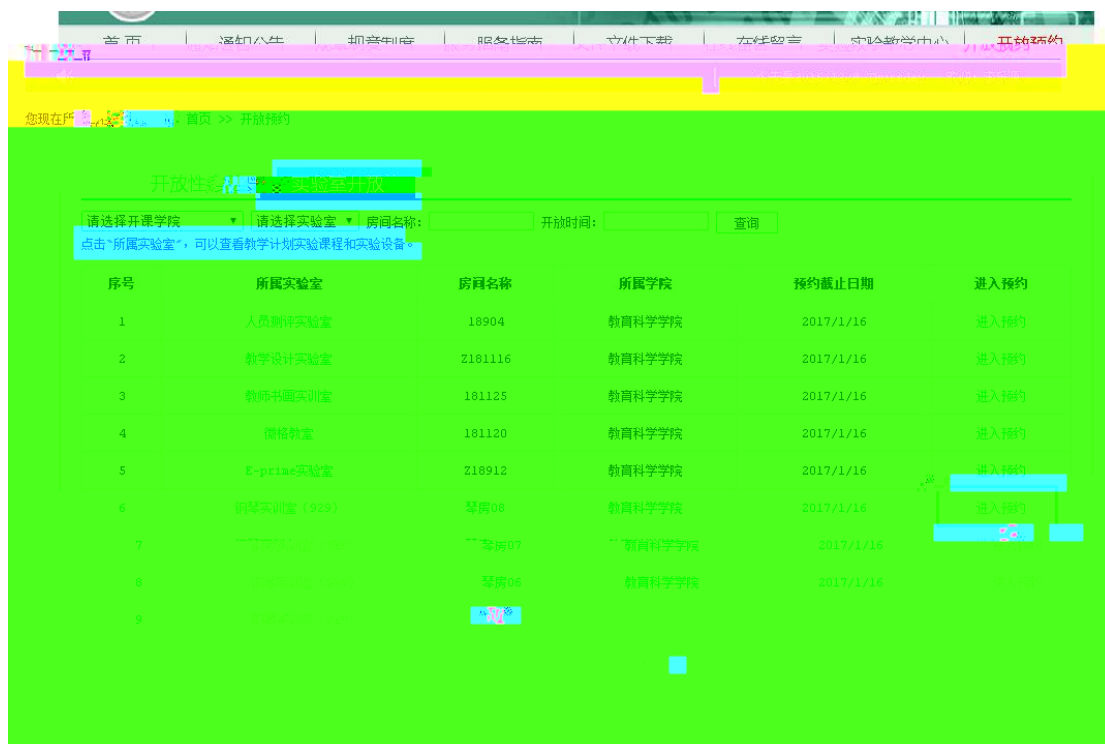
首页 | 通知公告 | 规章制度 | 服务指南 | 文件下载 | 在线留言 | 实验教学中心 | 开放预约

您现在所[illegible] 首页 >> 开放预约

开放性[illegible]实验室开放

请选择开课学院 | 请选择实验室 | 房间名称: | 开放时间: | 查询

点击"所属实验室",可以查看教学计划实验课程和实验设备。

| 序号 | 所属实验室 | 房间名称 | 所属学院 | 预约截止日期 | 进入预约 |
|---|---|---|---|---|---|
| 1 | 人员测评实验室 | 18904 | 教育科学学院 | 2017/1/16 | 进入预约 |
| 2 | 教学设计实验室 | Z181116 | 教育科学学院 | 2017/1/16 | 进入预约 |
| 3 | 教师书画实训室 | 181125 | 教育科学学院 | 2017/1/16 | 进入预约 |
| 4 | 微格教室 | 181120 | 教育科学学院 | 2017/1/16 | 进入预约 |
| 5 | E-prime实验室 | Z18912 | 教育科学学院 | 2017/1/16 | 进入预约 |
| 6 | 钢琴实训室(925) | 琴房08 | 教育科学学院 | 2017/1/16 | 进入预约 |
| 7 | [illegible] | 琴房07 | 教育科学学院 | 2017/1/16 | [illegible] |
| 8 | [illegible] | 琴房06 | 教育科学学院 | 2017/1/16 | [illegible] |
| 9 | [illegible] | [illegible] | | | |